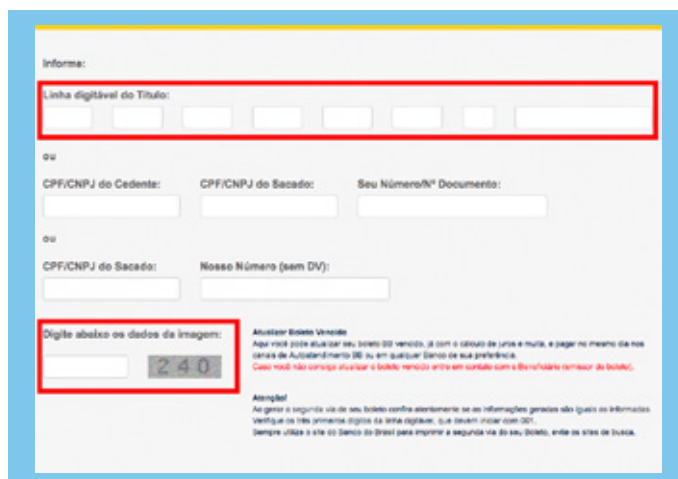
Informe:

Linha digitável do Título:

ou

CPF/CNPJ do Cedente: CPF/CNPJ do Sacado: Seu Número/Nº Documento:

ou

CPF/CNPJ do Sacado: Nosso Número (sem DV):

Digite abaixo os dados da imagem:

240

Atualizar Boleto Vencido
Aqui você pode atualizar seu boleto BB vencido, já com o cálculo de juros e multa, e pagar no mesmo dia nos canais de Autoatendimento BB ou em qualquer Banco de sua preferência.
Caso você não consiga atualizar o boleto vencido entre em contato com o Beneficiário (emissor do boleto).

Atenção!
Ao gerar a segunda via de seu boleto confira atentamente se as informações geradas são iguais as informadas.
Verifique os três primeiros dígitos da linha digitável, que devem iniciar com 001.
Sempre utilize o site do Banco do Brasil para imprimir a segunda via do seu Boleto, evite os sites de busca.